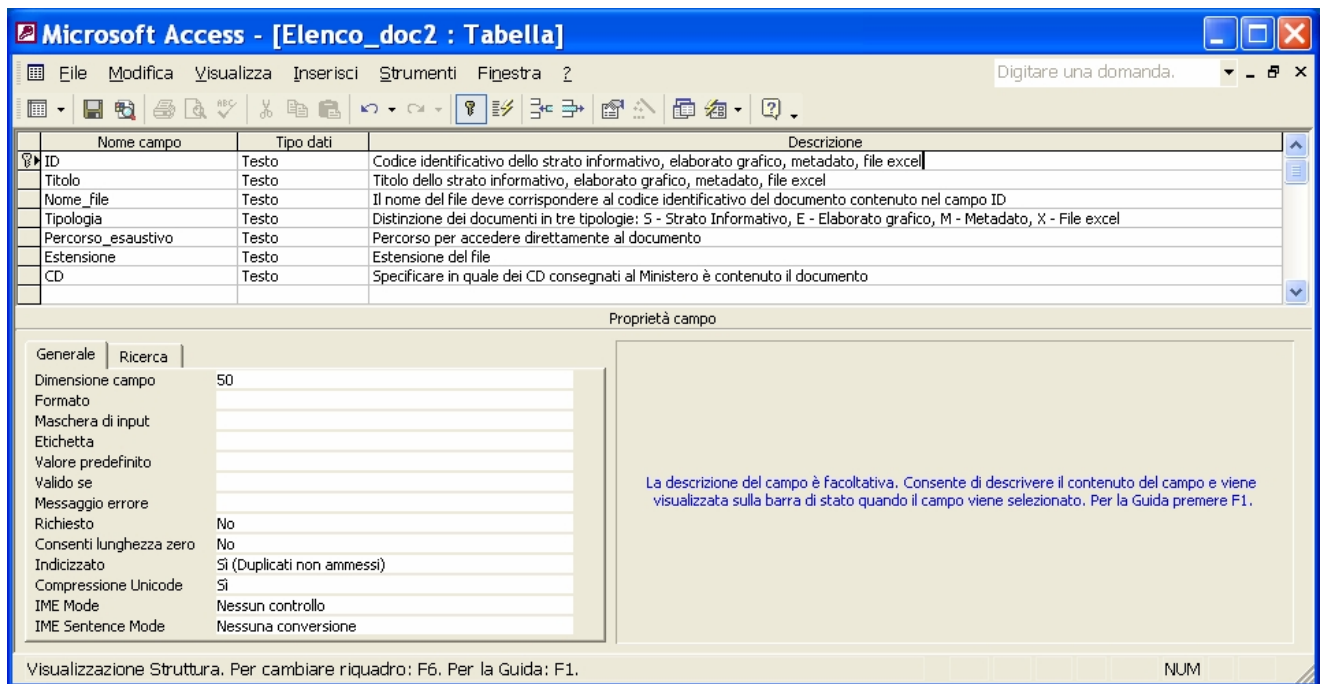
Microsoft Access - [Elenco_doc2 : Tabella]

File Modifica Visualizza Inserisci Strumenti Finestra ?

Digitare una domanda.

| Nome campo | Tipo dati | Descrizione |
|---|---|---|
| ID | Testo | Codice identificativo dello strato informativo, elaborato grafico, metadato, file excel |
| Titolo | Testo | Titolo dello strato informativo, elaborato grafico, metadato, file excel |
| Nome_file | Testo | Il nome del file deve corrispondere al codice identificativo del documento contenuto nel campo ID |
| Tipologia | Testo | Distinzione dei documenti in tre tipologie: S - Strato Informativo, E - Elaborato grafico, M - Metadato, X - File excel |
| Percorso_esaustivo | Testo | Percorso per accedere direttamente al documento |
| Estensione | Testo | Estensione del file |
| CD | Testo | Specificare in quale dei CD consegnati al Ministero è contenuto il documento |

Proprietà campo

Generale Ricerca

| | |
|---|---|
| Dimensione campo | 50 |
| Formato | |
| Maschera di input | |
| Etichetta | |
| Valore predefinito | |
| Valido se | |
| Messaggio errore | |
| Richiesto | No |
| Consenti lunghezza zero | No |
| Indicizzato | Sì (Duplicati non ammessi) |
| Compressione Unicode | Sì |
| IME Mode | Nessun controllo |
| IME Sentence Mode | Nessuna conversione |

La descrizione del campo è facoltativa. Consente di descrivere il contenuto del campo e viene visualizzata sulla barra di stato quando il campo viene selezionato. Per la Guida premere F1.

Visualizzazione Struttura. Per cambiare riquadro: F6. Per la Guida: F1.

NUM